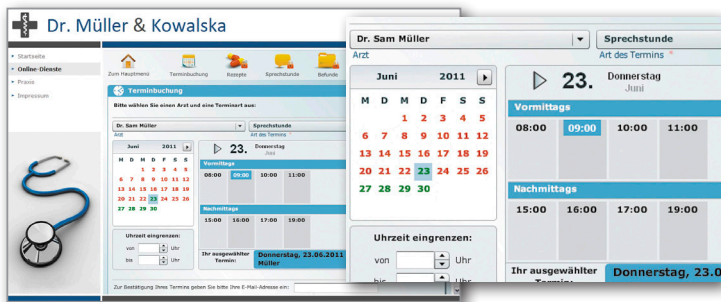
Dr. Müller & Kowalska

Startseite
Online-Dienste
Praxis
Impressum

Zum Hauptmenü
Terminbuchung
Rezepte
Sprechstunde
Befunde

Terminbuchung

Bitte wählen Sie einen Arzt und eine Terminart aus:

Dr. Sam Müller
Arzt

Sprechstunde
Art des Termins *

| Juni | | | 2011 | | | |
|---|---|---|---|---|---|---|
| M | D | M | D | F | S | S |
| | | 1 | 2 | 3 | 4 | 5 |
| 6 | 7 | 8 | 9 | 10 | 11 | 12 |
| 13 | 14 | 15 | 16 | 17 | 18 | 19 |
| 20 | 21 | 22 | 23 | 24 | 25 | 26 |
| 27 | 28 | 29 | 30 | | | |

23. Donnerstag
Juni

Vormittags

| 08:00 | 09:00 | 10:00 | 11:00 |
|---|---|---|---|

Nachmittags

| 15:00 | 16:00 | 17:00 | 19:00 |
|---|---|---|---|

Uhrzeit eingrenzen:
von Uhr
bis Uhr

Ihr ausgewählter Termin:
Donnerstag, 23.06.2011
Müller

Zur Bestätigung Ihres Termins geben Sie bitte Ihre E-Mail-Adresse ein:

Dr. Sam Müller
Arzt

Sprechstunde
Art des Termins *

| Juni | | | 2011 | | | |
|---|---|---|---|---|---|---|
| M | D | M | D | F | S | S |
| | | 1 | 2 | 3 | 4 | 5 |
| 6 | 7 | 8 | 9 | 10 | 11 | 12 |
| 13 | 14 | 15 | 16 | 17 | 18 | 19 |
| 20 | 21 | 22 | 23 | 24 | 25 | 26 |
| 27 | 28 | 29 | 30 | | | |

23. Donnerstag
Juni

Vormittags

| 08:00 | 09:00 | 10:00 | 11:00 |
|---|---|---|---|

Nachmittags

| 15:00 | 16:00 | 17:00 | 19:00 |
|---|---|---|---|

Uhrzeit eingrenzen:
von Uhr
bis Uhr

Ihr ausgewählter Termin:
Donnerstag, 23.06.2011